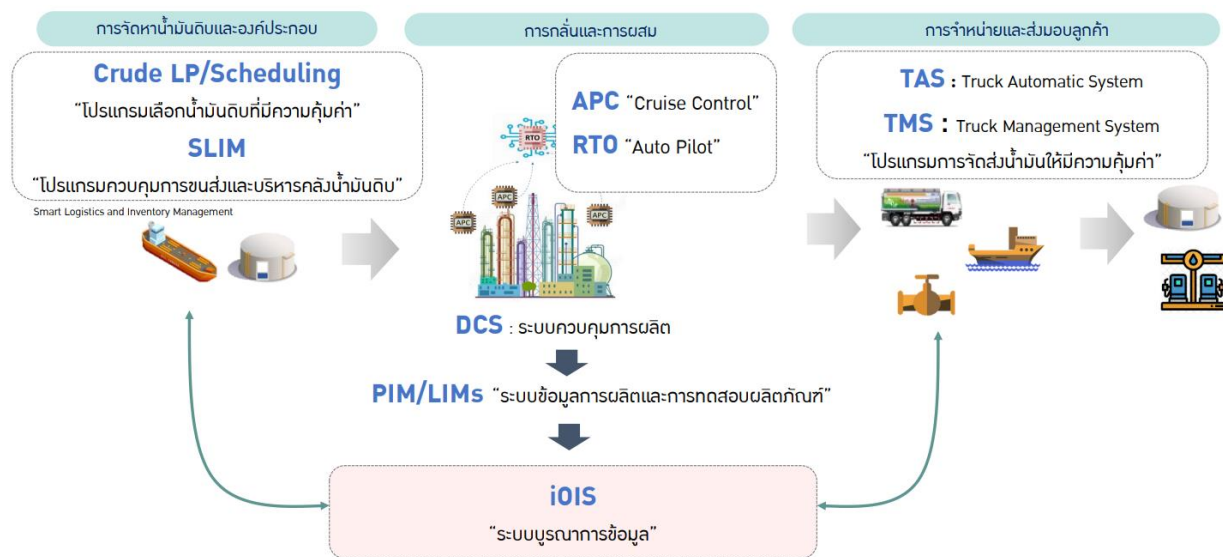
การจัดหาน้ำมันดิบและองค์ประกอบ

Crude LP/Scheduling
“โปรแกรมเลือกน้ำมันดิบที่มีความคุ้มค่า”
SLIM
“โปรแกรมควบคุมการขนส่งและบริหารคลังน้ำมันดิบ”
Smart Logistics and Inventory Management

การกลั่นและการผสม

APC “Cruise Control”
RTO “Auto Pilot”

RTO
APC
APC
APC

DCS : ระบบควบคุมการผลิต

PIM/LIMs “ระบบข้อมูลการผลิตและการทดสอบผลิตภัณฑ์”

การจำหน่ายและส่งมอบลูกค้า

TAS : Truck Automatic System
TMS : Truck Management System
“โปรแกรมการจัดส่งน้ำมันให้มีความคุ้มค่า”

iOIS
“ระบบบูรณาการข้อมูล”